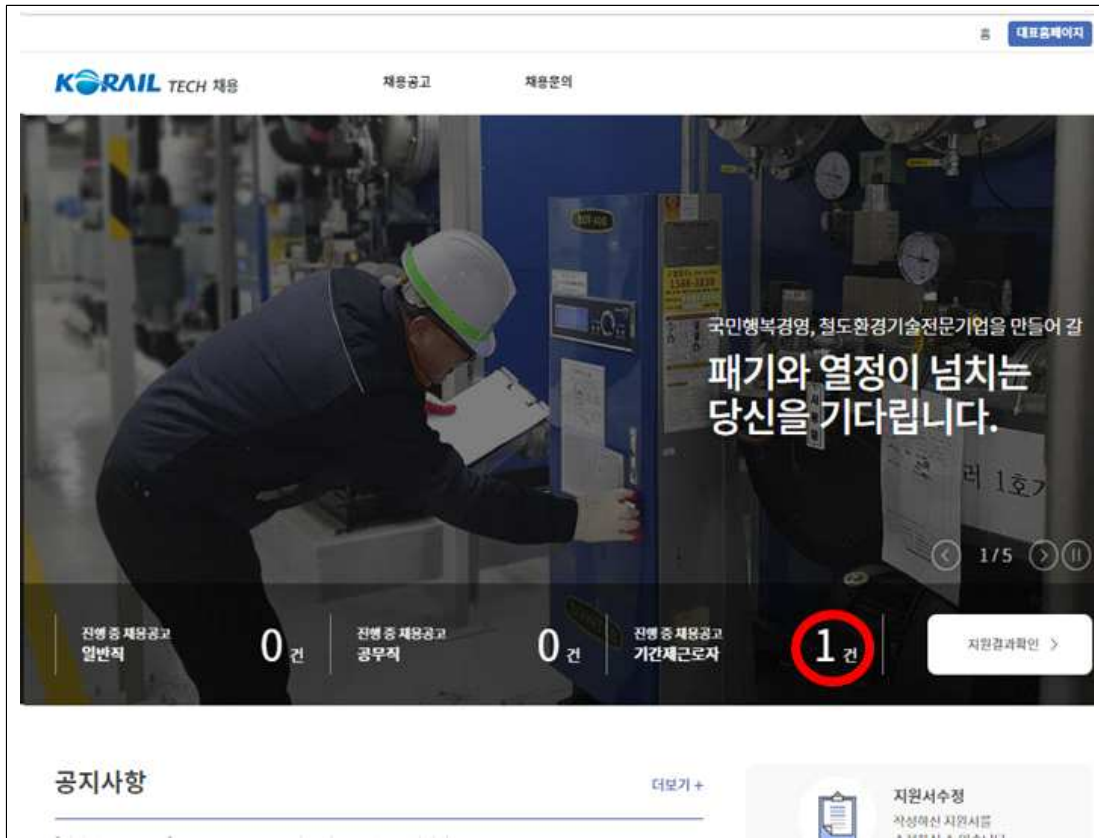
홈 대표홈페이지

KORAIL TECH 채용

채용공고

채용문의

국민행복경영, 철도환경기술전문기업을 만들어 갈

패기와 열정이 넘치는 당신을 기다립니다.

1/5

진행 중 채용공고 일반직 0 건

진행 중 채용공고 공무직 0 건

진행 중 채용공고 기간제근로자 1 건

지원결과확인 >

공지사항

더보기 +

지원서수정

작성하신 지원서를 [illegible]